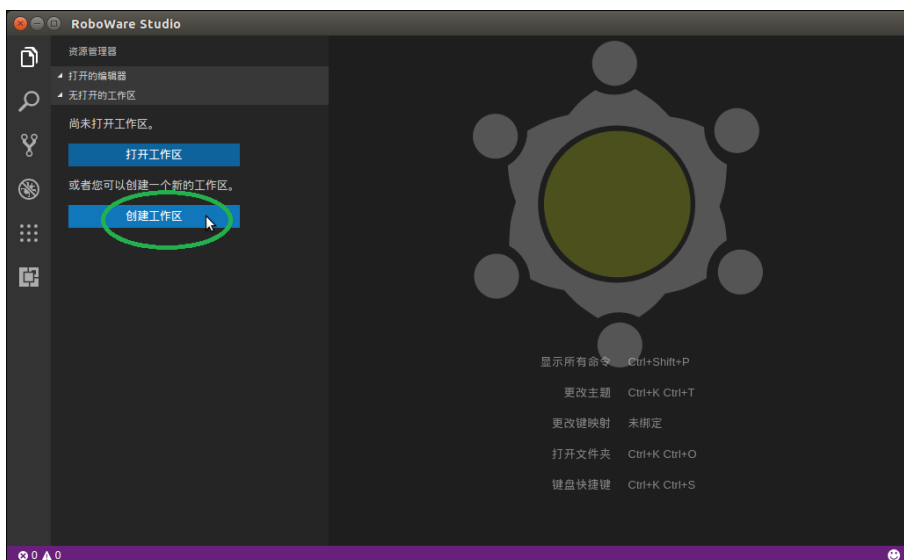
RoboWare Studio

资源管理器

打开的编辑器

无打开的工作区

尚未打开工作区。

打开工作区

或者您可以创建一个新的工作区。

创建工作区

显示所有命令 Ctrl+Shift+P

更改主题 Ctrl+K Ctrl+T

更改键映射 未绑定

打开文件夹 Ctrl+K Ctrl+O

键盘快捷键 Ctrl+K Ctrl+S

0 0